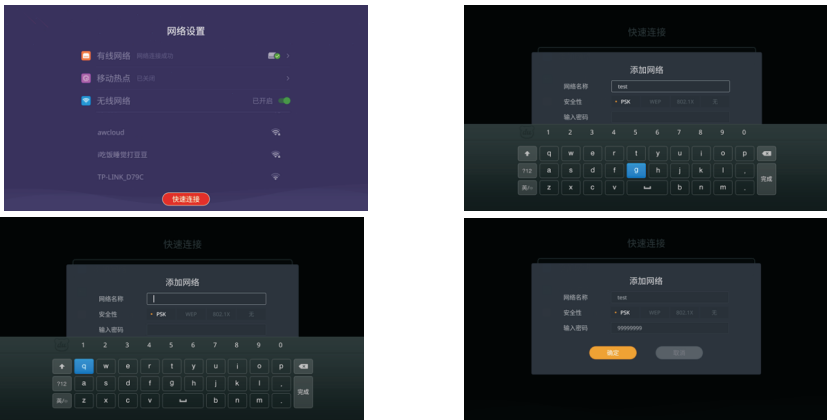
网络设置

有线网络 网络连接成功

移动热点 已关闭

无线网络 已开启

awcloud

吃饭睡觉打豆豆

TP-LINK_D79C

快速连接

快速连接

添加网络

网络名称 test

安全性 • PSK WEP 802.1X 无

输入密码

1 2 3 4 5 6 7 8 9 0

q w e r t y u i o p

?12 a s d f g h j k l ,

英/Aa z x c v ␣ b n m . 完成

快速连接

添加网络

网络名称

安全性 • PSK WEP 802.1X 无

输入密码

1 2 3 4 5 6 7 8 9 0

q w e r t y u i o p

?12 a s d f g h j k l ,

英/Aa z x c v ␣ b n m . 完成

快速连接

添加网络

网络名称 test

安全性 • PSK WEP 802.1X 无

输入密码 99999999

确定 取消